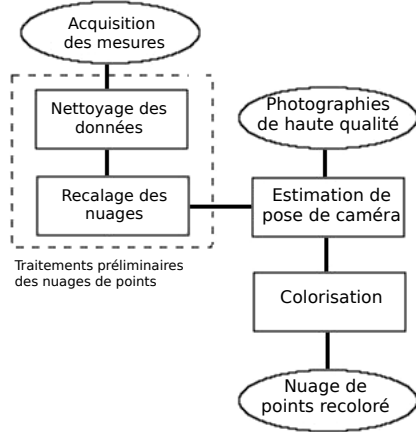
Acquisition des mesures

Nettoyage des données

Recalage des nuages

Traitements préliminaires des nuages de points

Photographies de haute qualité

Estimation de pose de caméra

Colorisation

Nuage de points recoloré